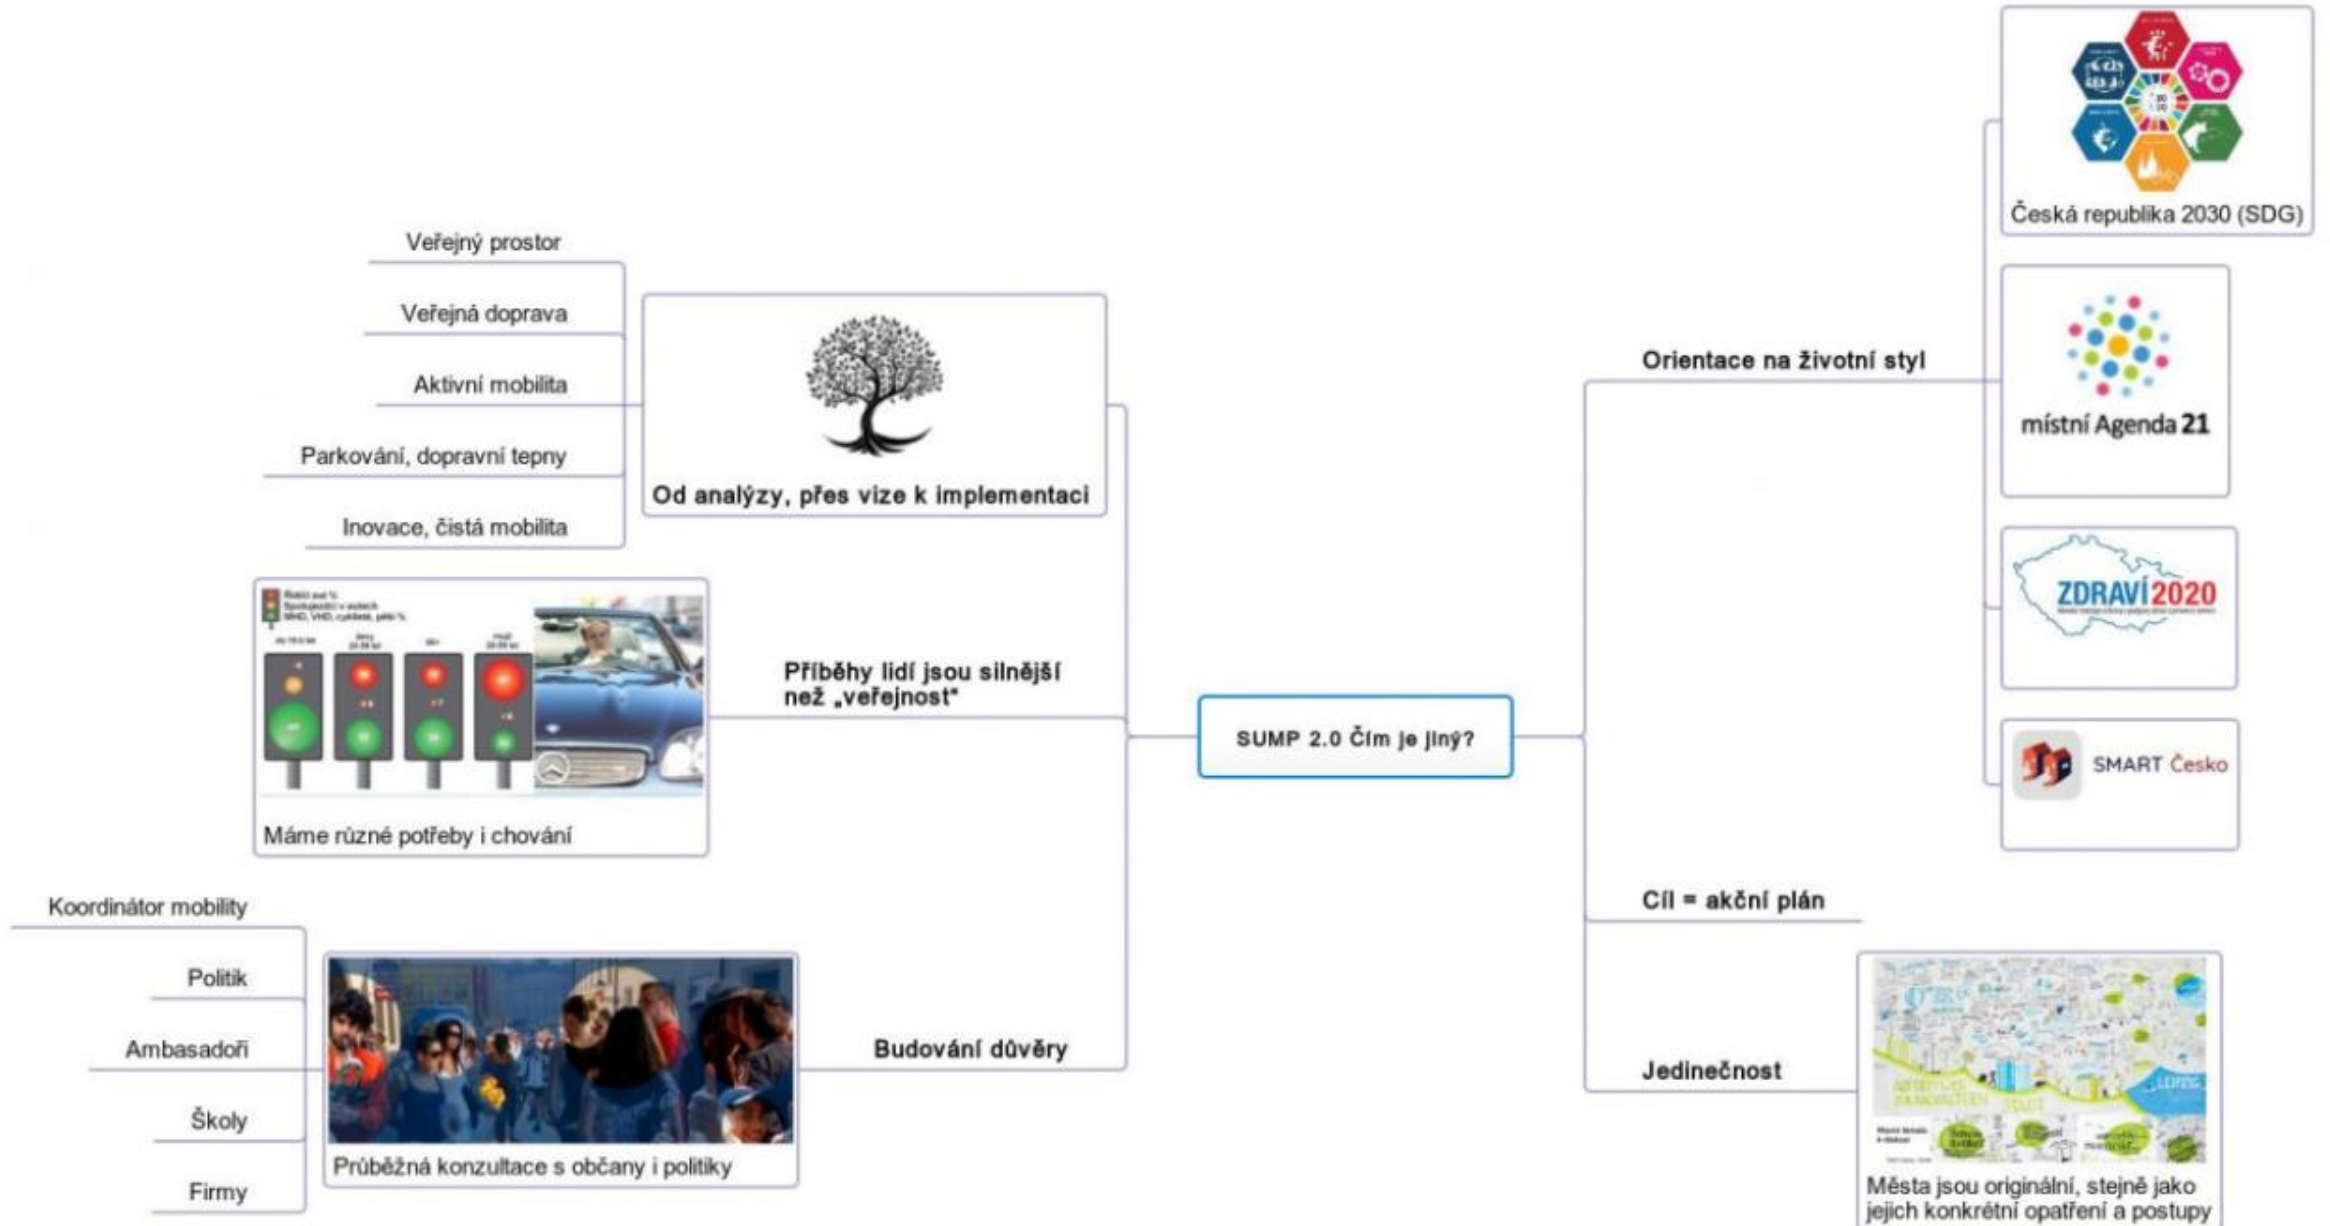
SUMP 2.0 Čím je jiný?

Od analýzy, přes vize k implementaci

Veřejný prostor

Veřejná doprava

Aktivní mobilita

Parkování, dopravní tepny

Inovace, čistá mobilita

Příběhy lidí jsou silnější než „veřejnost"

Máme různé potřeby i chování

Budování důvěry

Průběžná konzultace s občany i politiky

Koordinátor mobility

Politik

Ambasadoři

Školy

Firmy

Orientace na životní styl

Česká republika 2030 (SDG)

místní Agenda 21

ZDRAVÍ 2020

SMART Česko

Cíl = akční plán

Jedinečnost

Města jsou originální, stejně jako jejich konkrétní opatření a postupy